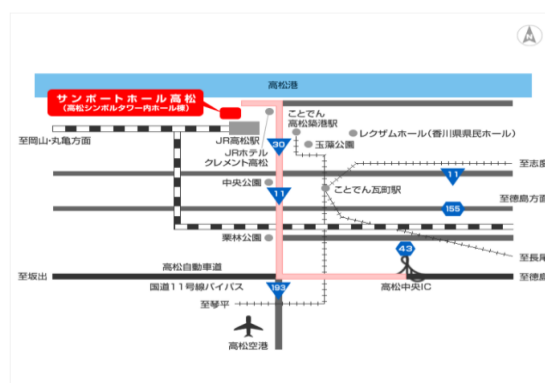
高松港

サンポートホール高松
(高松シンボルタワー内ホール棟)

至岡山・丸亀方面

JR高松駅
JRホテル
クレメント高松

ことでん
高松築港駅

玉藻公園

レクザムホール(香川県県民ホール)

30

至志度

中央公園

11

ことでん瓦町駅

11

至徳島方面

155

栗林公園

43

至長尾

至坂出

高松自動車道

至徳島

国道11号線バイパス

193

高松中央IC

至琴平

高松空港